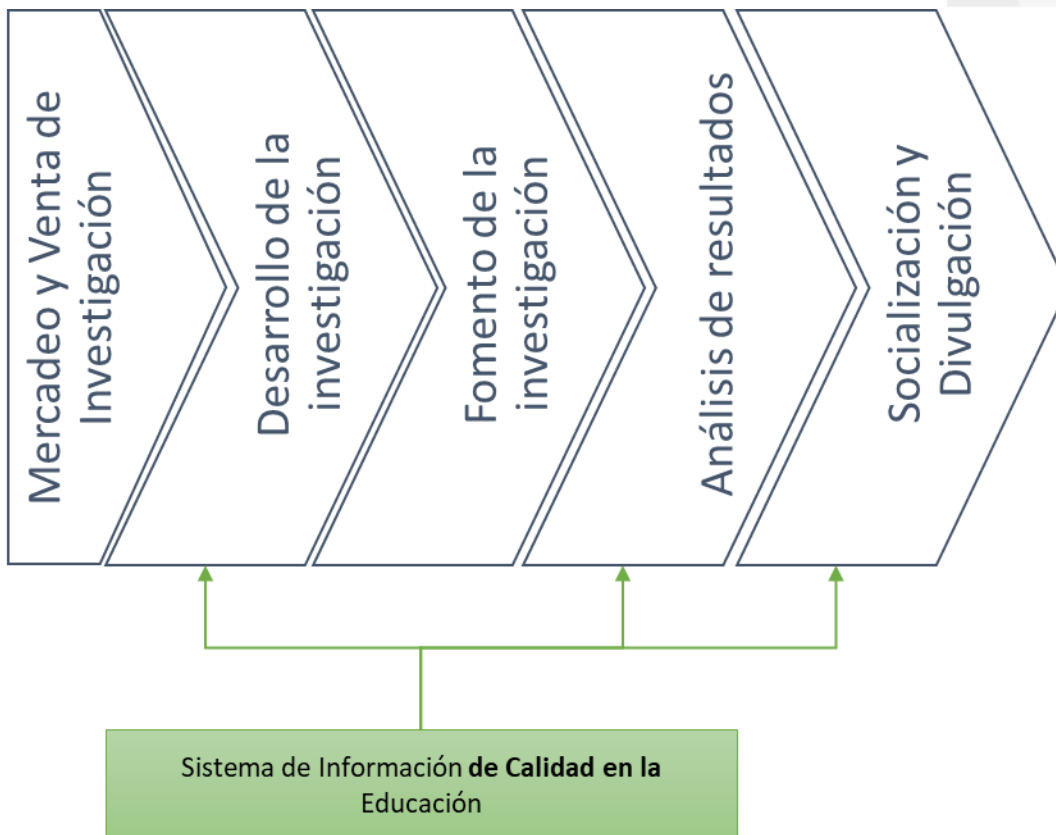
Mercadeo y Venta de Investigación

Desarrollo de la investigación

Fomento de la investigación

Análisis de resultados

Socialización y Divulgación

Sistema de Información **de Calidad en la** Educación